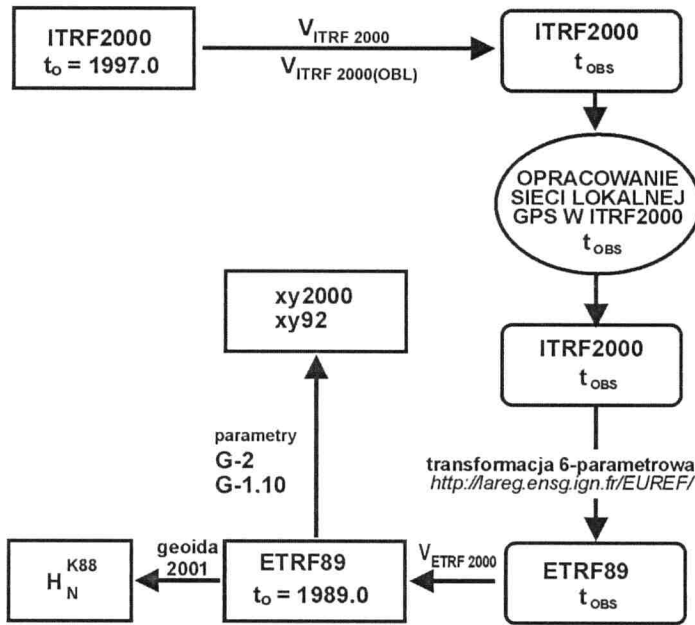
ITRF2000
$t_o$ = 1997.0

$V_{ITRF\ 2000}$
$V_{ITRF\ 2000(OBL)}$

ITRF2000
$t_{OBS}$

OPRACOWANIE SIECI LOKALNEJ GPS W ITRF2000
$t_{OBS}$

xy2000
xy92

ITRF2000
$t_{OBS}$

parametry
G-2
G-1.10

transformacja 6-parametrowa
http://lareg.ensg.ign.fr/EUREF/

$H_N^{K88}$

geoida
2001

ETRF89
$t_o$ = 1989.0

$V_{ETRF\ 2000}$

ETRF89
$t_{OBS}$